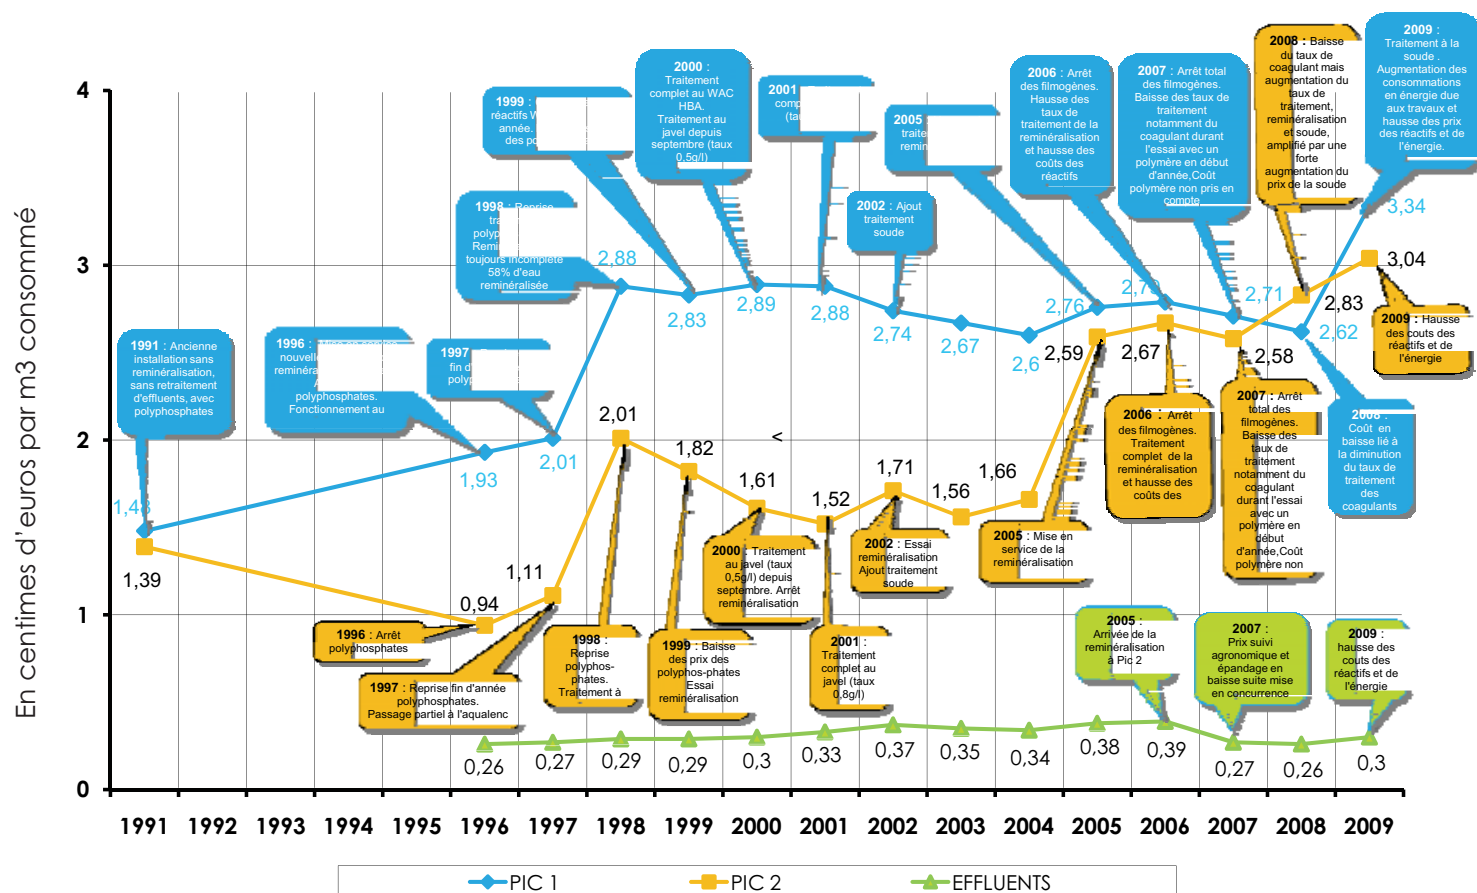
En centimes d'euros par m3 consommé

4
3
2
1
0

1991 1992 1993 1994 1995 1996 1997 1998 1999 2000 2001 2002 2003 2004 2005 2006 2007 2008 2009

1991 : Ancienne installation sans reminéralisation, sans retraitement d'effluents, avec polyphosphates

1996 : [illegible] nouvelle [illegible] reminéra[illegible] A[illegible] polyphosphates. Fonctionnement au

1997 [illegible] fin d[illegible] polyp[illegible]

1998 : Reprise tra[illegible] polyp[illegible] Remi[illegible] toujours incomplète 58% d'eau reminéralisée

1999 : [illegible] réactifs W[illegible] année. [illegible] des p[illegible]

2000 : Traitement complet au WAC HBA. Traitement au javel depuis septembre (taux 0,5g/l)

2001 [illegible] comp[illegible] (ta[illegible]

2002 : Ajout traitement soude

2005 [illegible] traite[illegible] remin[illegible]

2006 : Arrêt des filmogènes. Hausse des taux de traitement de la reminéralisation et hausse des coûts des réactifs

2007 : Arrêt total des filmogènes. Baisse des taux de traitement notamment du coagulant durant l'essai avec un polymère en début d'année,Coût polymère non pris en compte

2008 : Baisse du taux de coagulant mais augmentation du taux de traitement, reminéralisation et soude, amplifié par une forte augmentation du prix de la soude

2009 : Traitement à la soude . Augmentation des consommations en énergie due aux travaux et hausse des prix des réactifs et de l'énergie.

1,48 1,93 2,01 2,88 2,83 2,89 2,88 2,74 2,67 2,6 2,76 2,79 2,71 2,62 3,34

1,39 0,94 1,11 2,01 1,82 1,61 1,52 1,71 1,56 1,66 2,59 2,67 2,58 2,83 3,04

0,26 0,27 0,29 0,29 0,3 0,33 0,37 0,35 0,34 0,38 0,39 0,27 0,26 0,3

<

1996 : Arrêt polyphosphates

1997 : Reprise fin d'année polyphosphates. Passage partiel à l'aqualenc

1998 : Reprise polyphos-phates. Traitement à

1999 : Baisse des prix des polyphos-phates Essai reminéralisation

2000 : Traitement au javel (taux 0,5g/l) depuis septembre. Arrêt reminéralisation

2001 : Traitement complet au javel (taux 0,8g/l)

2002 : Essai reminéralisation Ajout traitement soude

2005 : Mise en service de la reminéralisation

2006 : Arrêt des filmogènes. Traitement complet de la reminéralisation et hausse des coûts des

2007 : Arrêt total des filmogènes. Baisse des taux de traitement notamment du coagulant durant l'essai avec un polymère en début d'année,Coût polymère non

2008 : Coût en baisse lié à la diminution du taux de traitement des coagulants

2009 : Hausse des couts des réactifs et de l'énergie

2005 : Arrivée de la reminéralisation à Pic 2

2007 : Prix suivi agronomique et épandage en baisse suite mise en concurrence

2009 : hausse des couts des réactifs et de l'énergie

PIC 1 PIC 2 EFFLUENTS